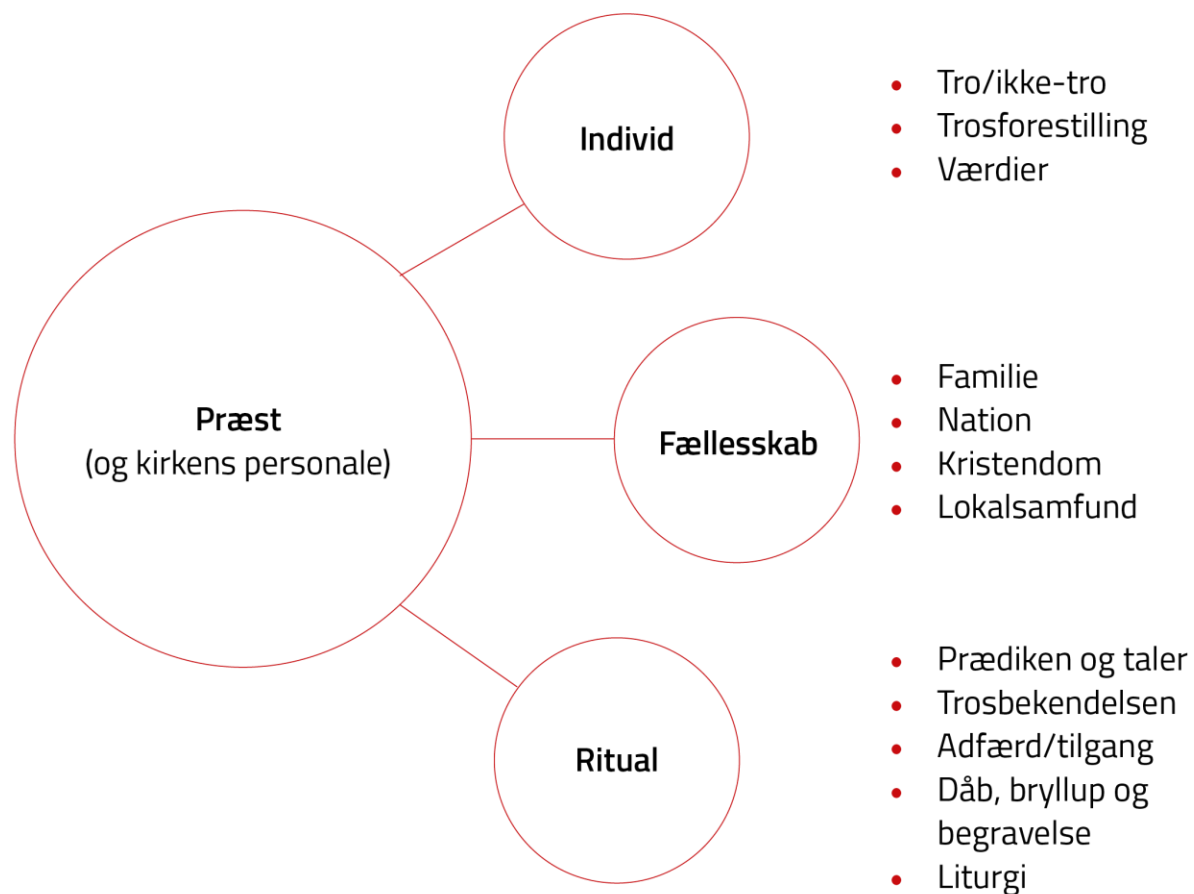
Præst
(og kirkens personale)

Individ

- Tro/ikke-tro
- Trosforestilling
- Værdier

Fællesskab

- Familie
- Nation
- Kristendom
- Lokalsamfund

Ritual

- Prædiken og taler
- Trosbekendelsen
- Adfærd/tilgang
- Dåb, bryllup og begravelse
- Liturgi